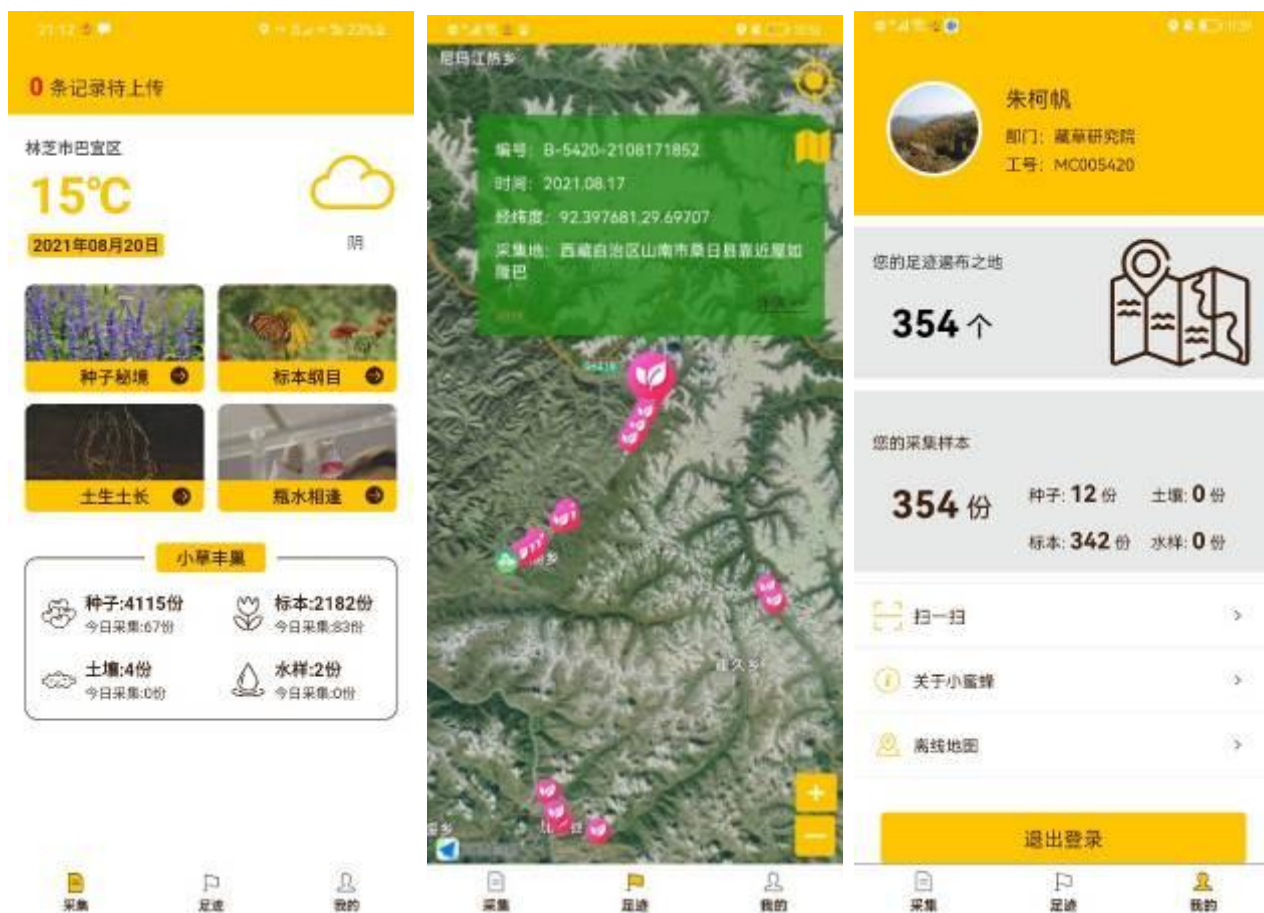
21:12

0 条记录待上传

林芝市巴宜区

15℃

2021年08月20日

阴

种子秘境

标本纲目

土生土长

瓶水相逢

小草丰巢

种子:4115份
今日采集:67份

标本:2182份
今日采集:83份

土壤:4份
今日采集:0份

水样:2份
今日采集:0份

采集 足迹 我的

尼玛江热乡

编号: B-5420-2108171852

时间: 2021.08.17

经纬度: 92.397681,29.69707

采集地: 西藏自治区山南市桑日县嘉近屋如隆巴

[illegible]

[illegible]乡

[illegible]久乡

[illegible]乡

+

−

采集 足迹 我的

朱柯帆

部门: 藏草研究院

工号: MC005420

您的足迹遍布之地

354 个

您的采集样本

354 份

种子: 12 份

土壤: 0 份

标本: 342 份

水样: 0 份

扫一扫

关于小蜜蜂

离线地图

退出登录

采集 足迹 我的